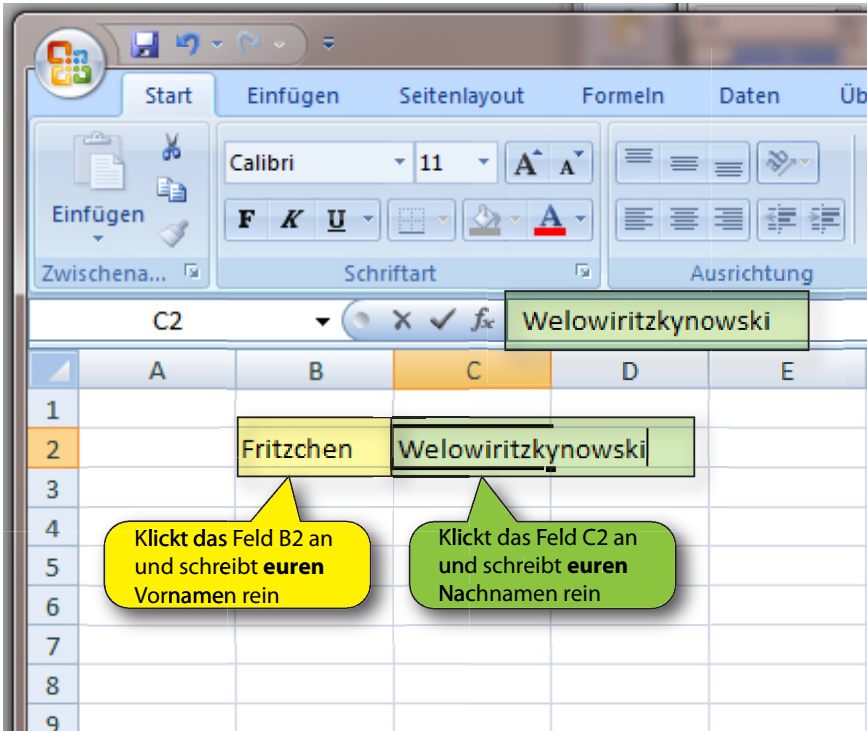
Start Einfügen Seitenlayout Formeln Daten Üb

Einfügen

Zwischena...

Calibri 11

F K U

Schriftart

Ausrichtung

C2

Welowiritzkynowski

| | A | B | C | D | E |
|---|---|---|---|---|---|
| 1 | | | | | |
| 2 | | Fritzchen | Welowiritzkynowski | | |
| 3 | | | | | |
| 4 | | | | | |
| 5 | | | | | |
| 6 | | | | | |
| 7 | | | | | |
| 8 | | | | | |
| 9 | | | | | |

Klickt das Feld B2 an und schreibt euren Vornamen rein

Klickt das Feld C2 an und schreibt euren Nachnamen rein